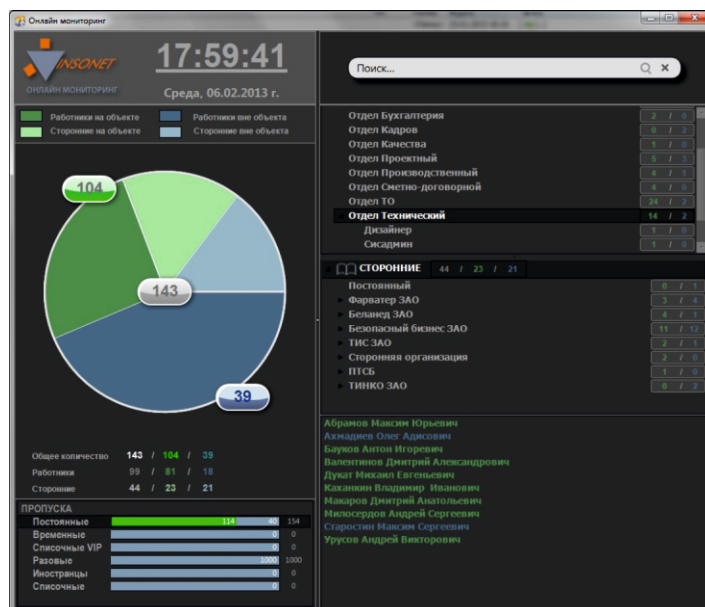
Онлайн мониторинг

INSONET
ОНЛАЙН МОНИТОРИНГ

17:59:41
Среда, 06.02.2013 г.

Работники на объекте
Сторонние на объекте
Работники вне объекта
Сторонние вне объекта

104
143
39

Общее количество 143 / 104 / 39
Работники 99 / 81 / 18
Сторонние 44 / 23 / 21

ПРОПУСКА
Постоянные 114 40 154
Временные 0 0
Списочные VIP 0 0
Разовые 1000 1000
Иностранцы 0 0
Списочные 0 0

Поиск...

Отдел Бухгалтерия 2 / 0
Отдел Кадров 0 / 2
Отдел Качества 1 / 0
Отдел Проектный 5 / 3
Отдел Производственный 4 / 1
Отдел Сметно-договорной 4 / 0
Отдел ТО 24 / 2
Отдел Технический 14 / 2
Дизайнер 1 / 0
Сисадмин 1 / 0

СТОРОННИЕ 44 / 23 / 21
Постоянный 0 / 1
Фарватер ЗАО 3 / 4
Беланед ЗАО 4 / 1
Безопасный бизнес ЗАО 11 / 12
ТИС ЗАО 2 / 1
Сторонняя организация 2 / 0
ПТСБ 1 / 0
ТИНКО ЗАО 0 / 2

Абрамов Максим Юрьевич
Ахмадиев Олег Адисович
Бауков Антон Игоревич
Валентинов Дмитрий Александрович
Дукат Михаил Евгеньевич
Каханкин Владимир Иванович
Макаров Дмитрий Анатольевич
Милосердов Андрей Сергеевич
Старостин Максим Сергеевич
Урусов Андрей Викторович